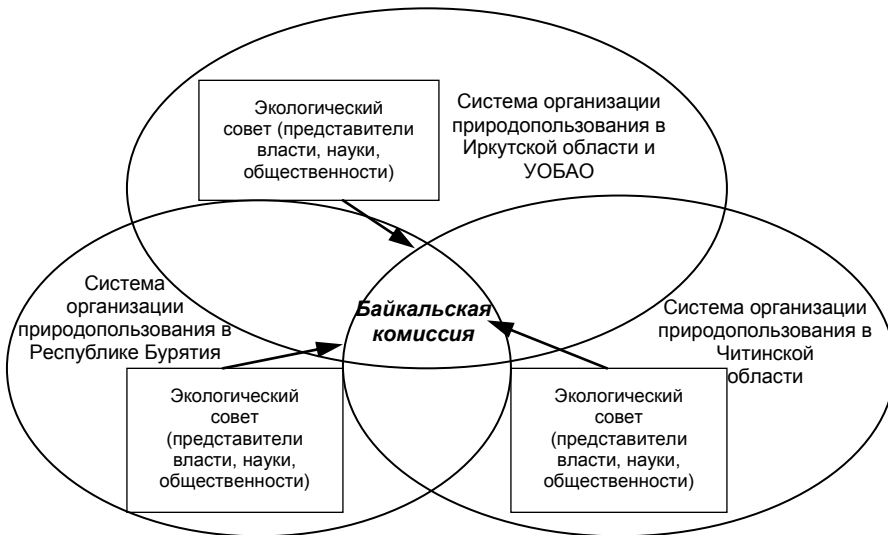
Экологический совет (представители власти, науки, общественности)

Система организации природопользования в Иркутской области и УОБАО

Система организации природопользования в Республике Бурятия

Байкальская комиссия

Система организации природопользования в Читинской области

Экологический совет (представители власти, науки, общественности)

Экологический совет (представители власти, науки, общественности)